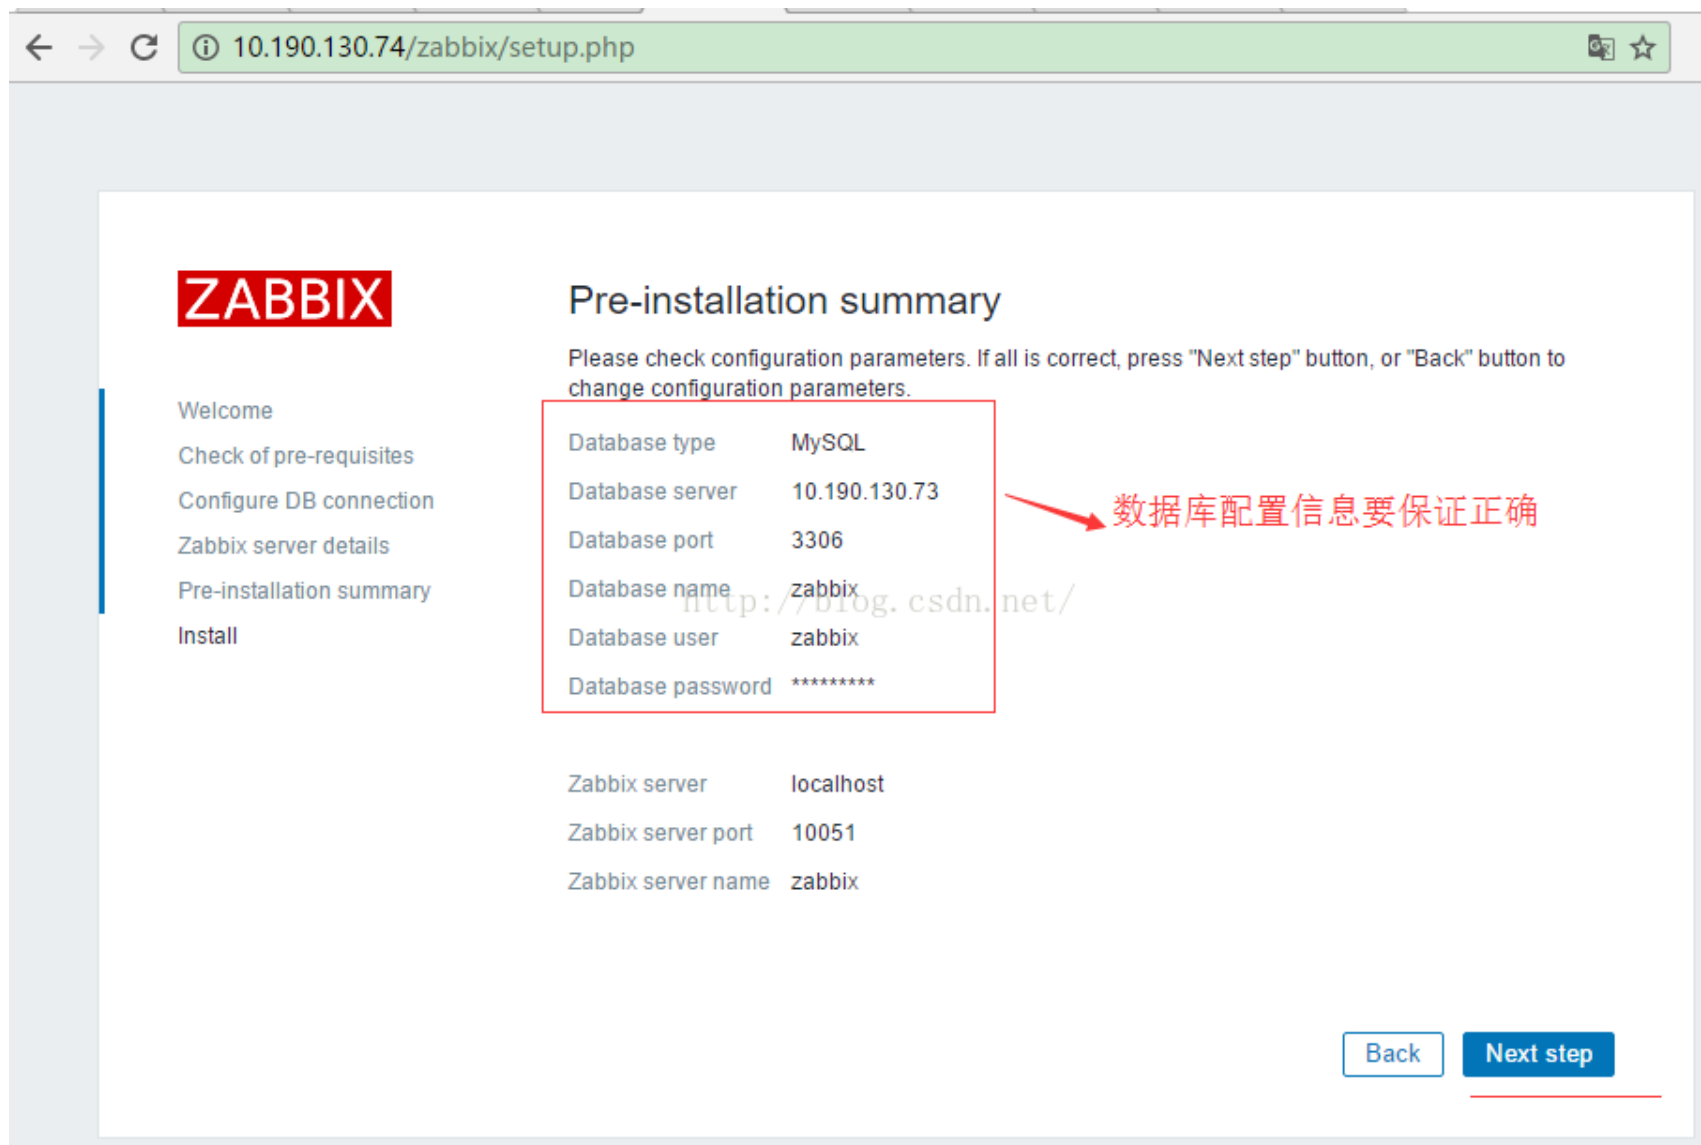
10.190.130.74/zabbix/setup.php

ZABBIX

Welcome
Check of pre-requisites
Configure DB connection
Zabbix server details
Pre-installation summary
Install

Pre-installation summary

Please check configuration parameters. If all is correct, press "Next step" button, or "Back" button to change configuration parameters.

| | |
|---|---|
| Database type | MySQL |
| Database server | 10.190.130.73 |
| Database port | 3306 |
| Database name | zabbix |
| Database user | zabbix |
| Database password | ********* |

数据库配置信息要保证正确

http://blog.csdn.net/

| | |
|---|---|
| Zabbix server | localhost |
| Zabbix server port | 10051 |
| Zabbix server name | zabbix |

Back
Next step